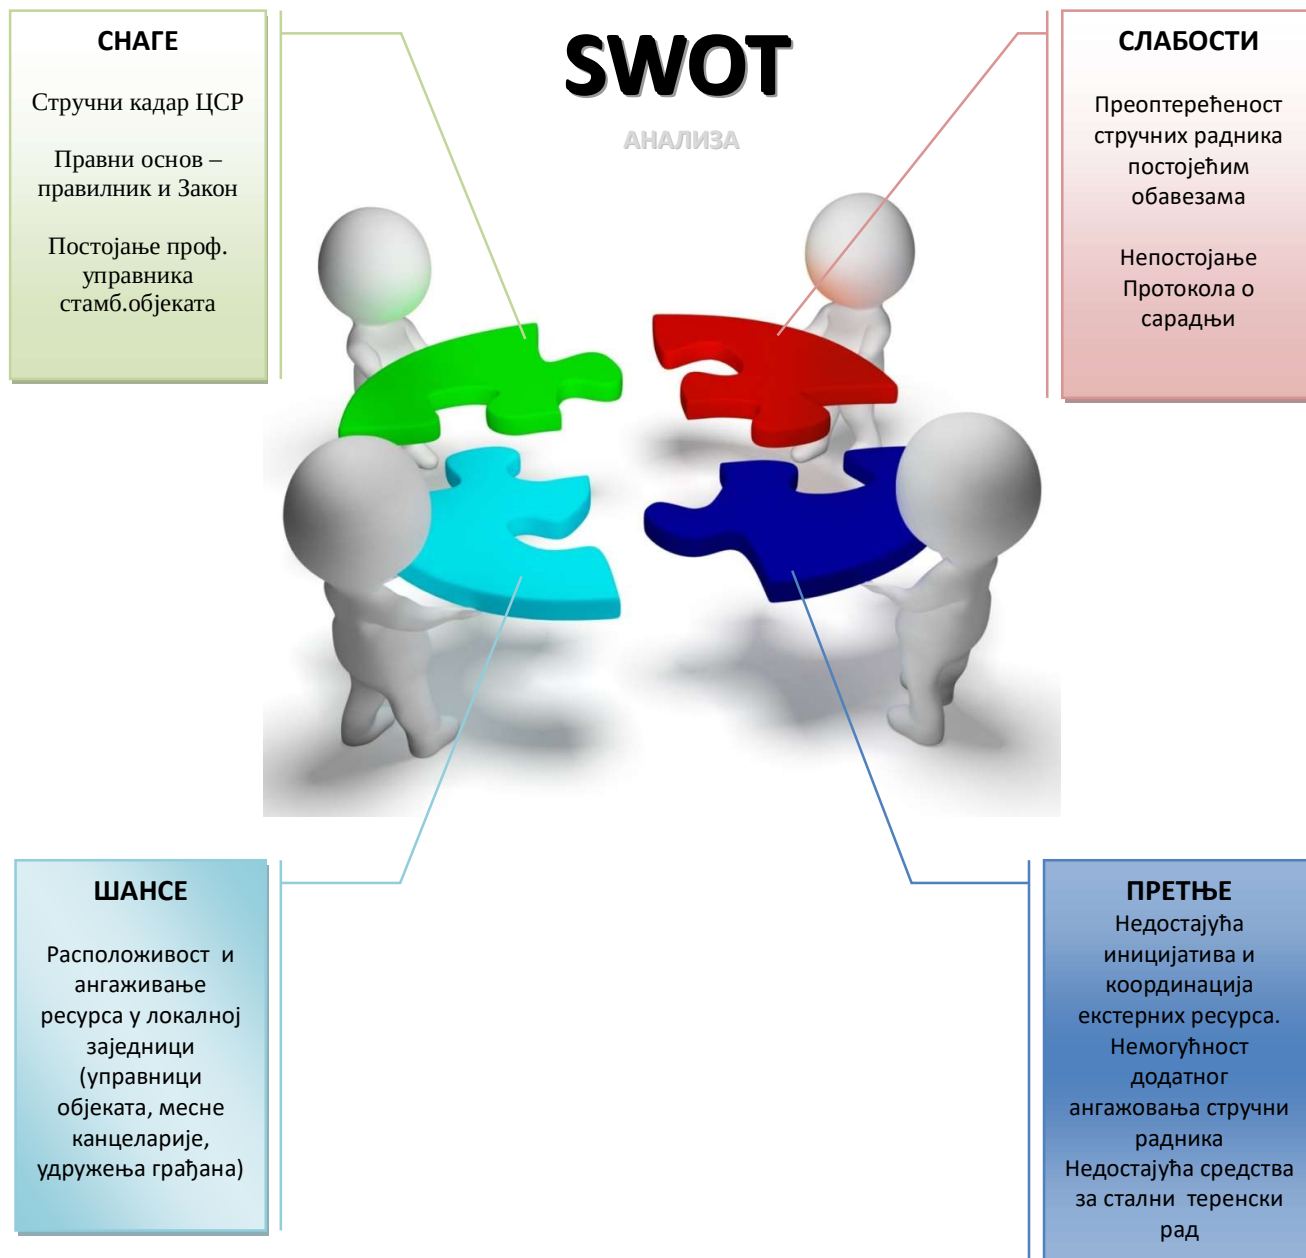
СНАГЕ

Стручни кадар ЦСР

Правни основ – правилник и Закон

Постојање проф. управника стамб.објеката

SWOT

АНАЛИЗА

СЛАБОСТИ

Преоптерећеност стручних радника постојећим обавезама

Непостојање Протокола о сарадњи

ШАНСЕ

Расположивост и ангаживање ресурса у локалној заједници (управници објеката, месне канцеларије, удружења грађана)

ПРЕТЊЕ
Недостајућа иницијатива и координација екстерних ресурса.
Немогућност додатног ангажовања стручни радника
Недостајућа средства за стални теренски рад